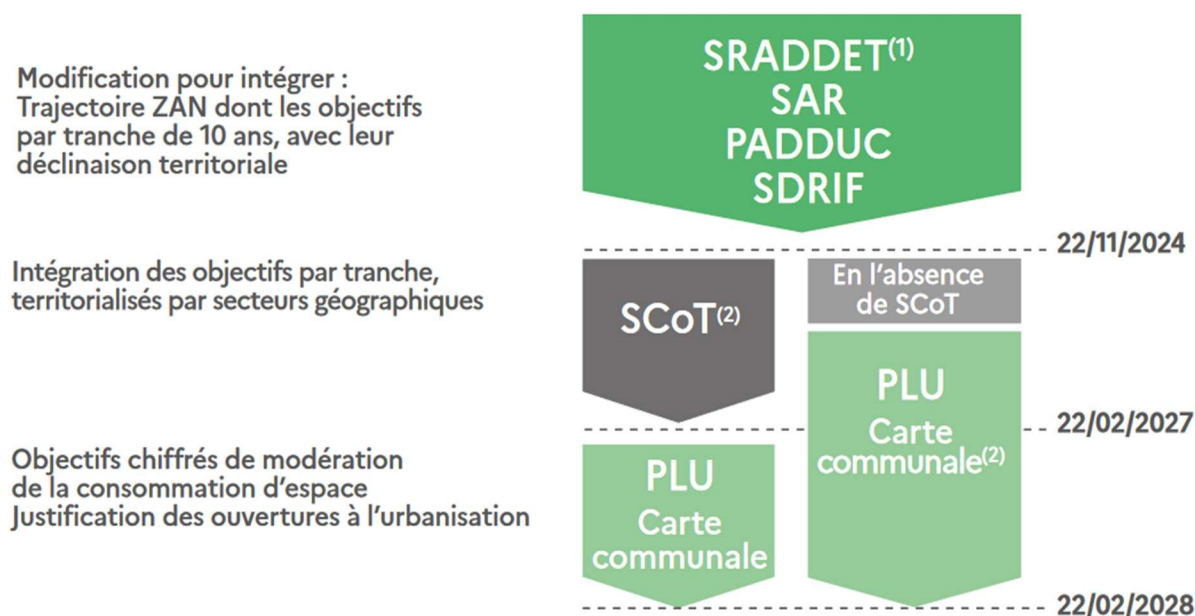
Modification pour intégrer :
Trajectoire ZAN dont les objectifs par tranche de 10 ans, avec leur déclinaison territoriale

SRADDET$^{(1)}$
SAR
PADDUC
SDRIF

22/11/2024

Intégration des objectifs par tranche, territorialisés par secteurs géographiques

SCoT$^{(2)}$

En l'absence de SCoT

PLU
Carte communale$^{(2)}$

22/02/2027

Objectifs chiffrés de modération de la consommation d'espace
Justification des ouvertures à l'urbanisation

PLU
Carte communale

22/02/2028